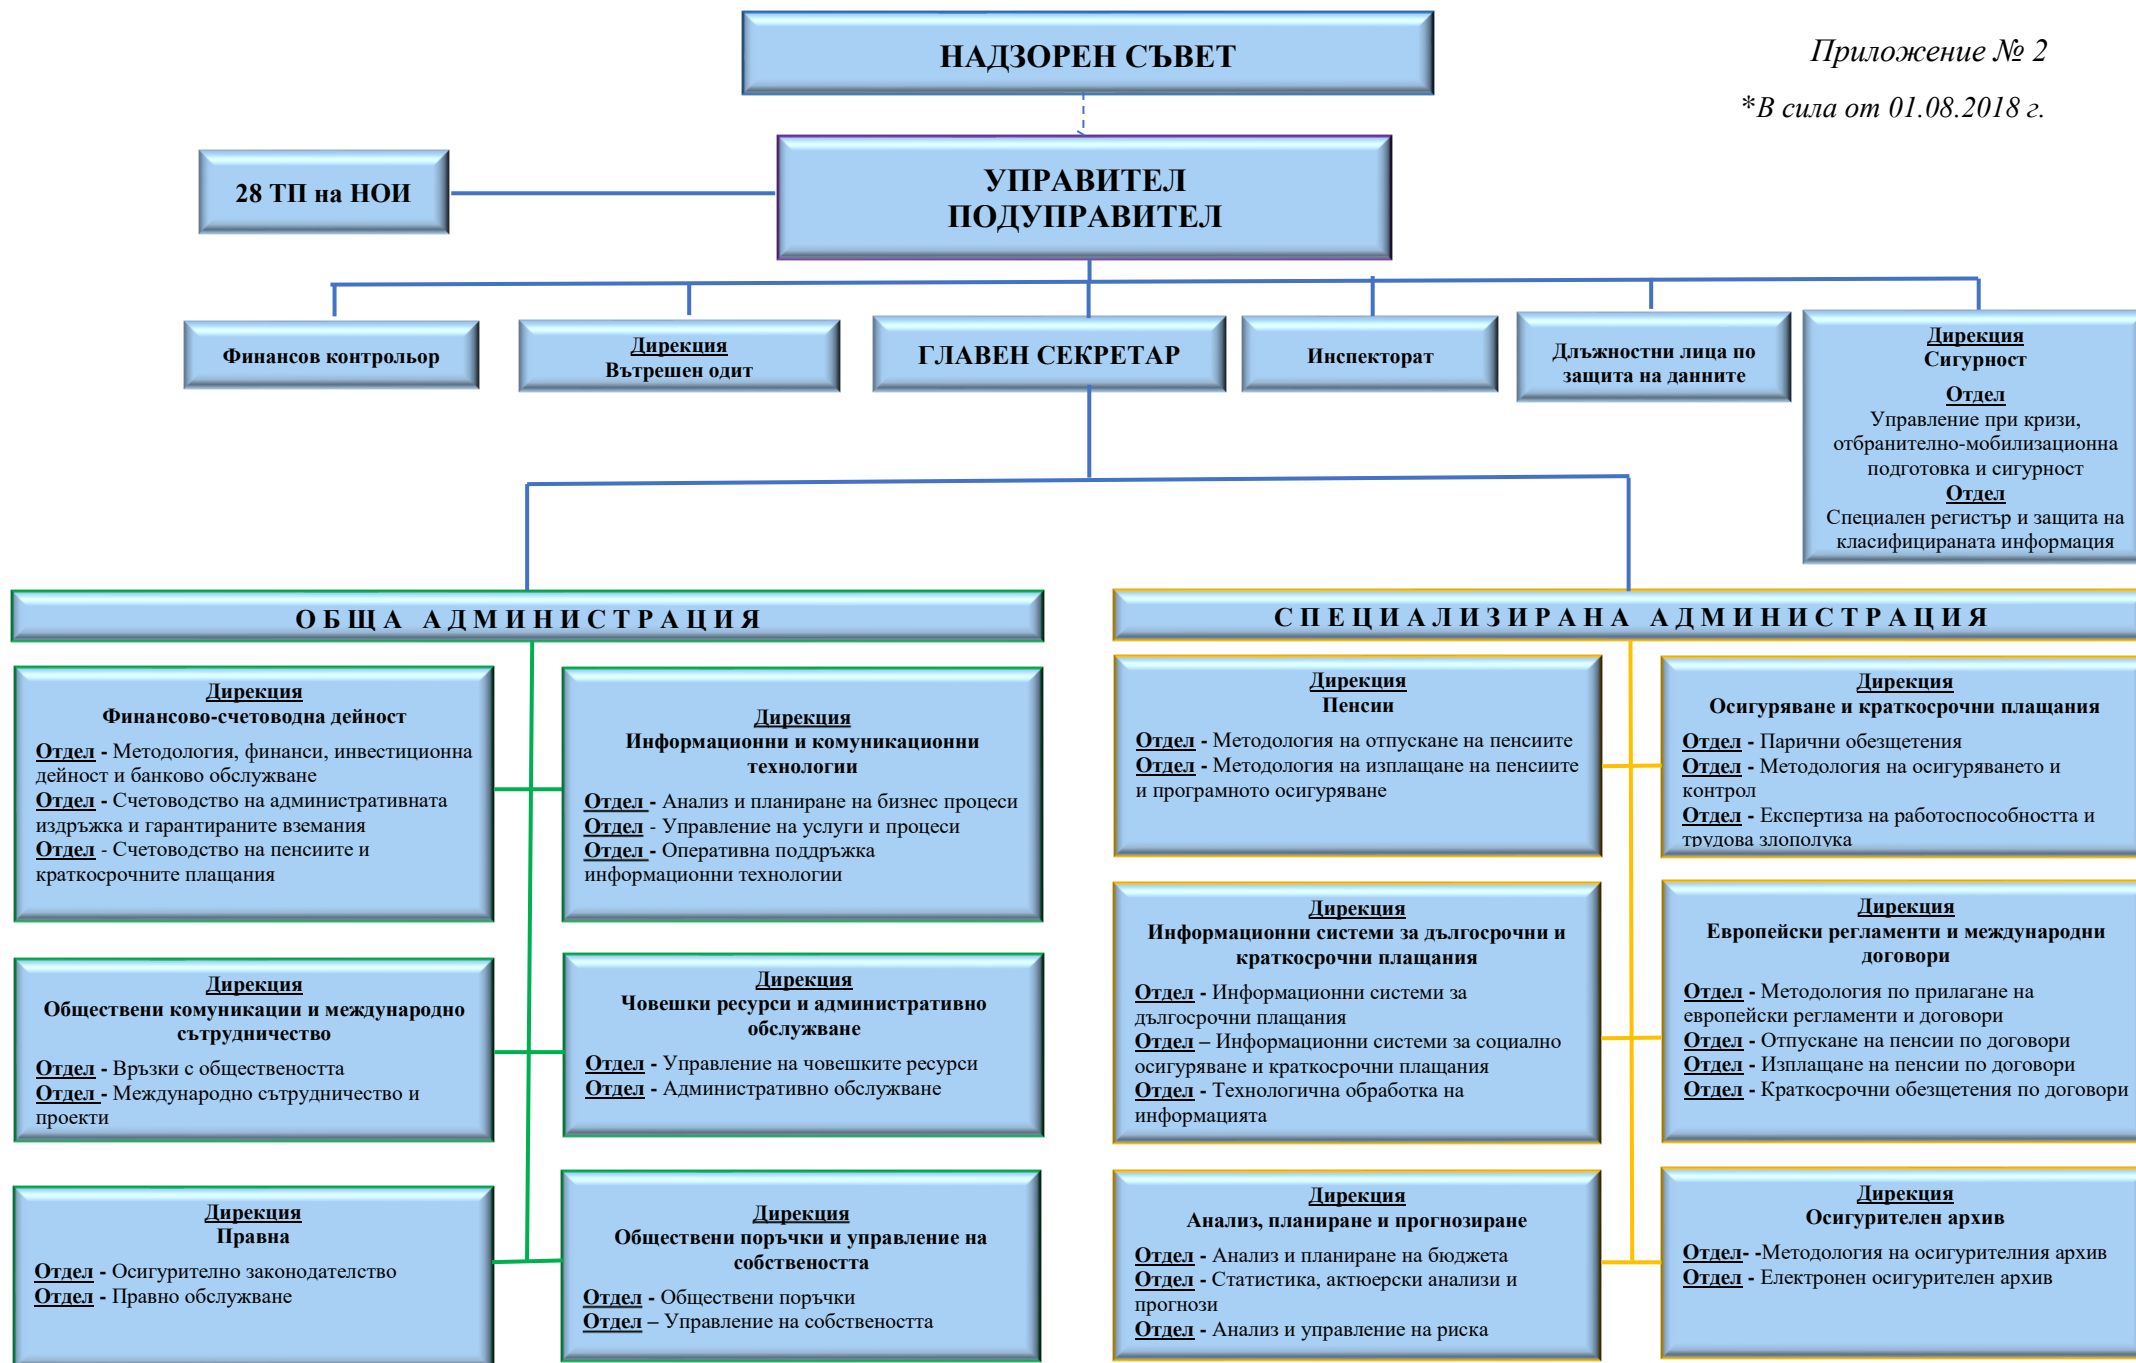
Приложение № 2

*В сила от 01.08.2018 г.

НАДЗОРЕН СЪВЕТ

28 ТП на НОИ

УПРАВИТЕЛ
ПОДУПРАВИТЕЛ

Финансов контрольор

Дирекция
Вътрешен одит

ГЛАВЕН СЕКРЕТАР

Инспекторат

Длъжностни лица по защита на данните

Дирекция
Сигурност
Отдел
Управление при кризи, отбранително-мобилизационна подготовка и сигурност
Отдел
Специален регистър и защита на класифицираната информация

ОБЩА АДМИНИСТРАЦИЯ

Дирекция
Финансово-счетоводна дейност
Отдел - Методология, финанси, инвестиционна дейност и банково обслужване
Отдел - Счетоводство на административната издръжка и гарантираните вземания
Отдел - Счетоводство на пенсиите и краткосрочните плащания

Дирекция
Информационни и комуникационни технологии
Отдел - Анализ и планиране на бизнес процеси
Отдел - Управление на услуги и процеси
Отдел - Оперативна поддръжка информационни технологии

Дирекция
Обществени комуникации и международно сътрудничество
Отдел - Връзки с обществеността
Отдел - Международно сътрудничество и проекти

Дирекция
Човешки ресурси и административно обслужване
Отдел - Управление на човешките ресурси
Отдел - Административно обслужване

Дирекция
Правна
Отдел - Осигурително законодателство
Отдел - Правно обслужване

Дирекция
Обществени поръчки и управление на собствеността
Отдел - Обществени поръчки
Отдел – Управление на собствеността

СПЕЦИАЛИЗИРАНА АДМИНИСТРАЦИЯ

Дирекция
Пенсии
Отдел - Методология на отпускане на пенсиите
Отдел - Методология на изплащане на пенсиите и програмното осигуряване

Дирекция
Осигуряване и краткосрочни плащания
Отдел - Парични обезщетения
Отдел - Методология на осигуряването и контрол
Отдел - Експертиза на работоспособността и трудова злополука

Дирекция
Информационни системи за дългосрочни и краткосрочни плащания
Отдел - Информационни системи за дългосрочни плащания
Отдел – Информационни системи за социално осигуряване и краткосрочни плащания
Отдел - Технологична обработка на информацията

Дирекция
Европейски регламенти и международни договори
Отдел - Методология по прилагане на европейски регламенти и договори
Отдел - Отпускане на пенсии по договори
Отдел - Изплащане на пенсии по договори
Отдел - Краткосрочни обезщетения по договори

Дирекция
Анализ, планиране и прогнозиране
Отдел - Анализ и планиране на бюджета
Отдел - Статистика, актюерски анализи и прогнози
Отдел - Анализ и управление на риска

Дирекция
Осигурителен архив
Отдел- -Методология на осигурителния архив
Отдел - Електронен осигурителен архив